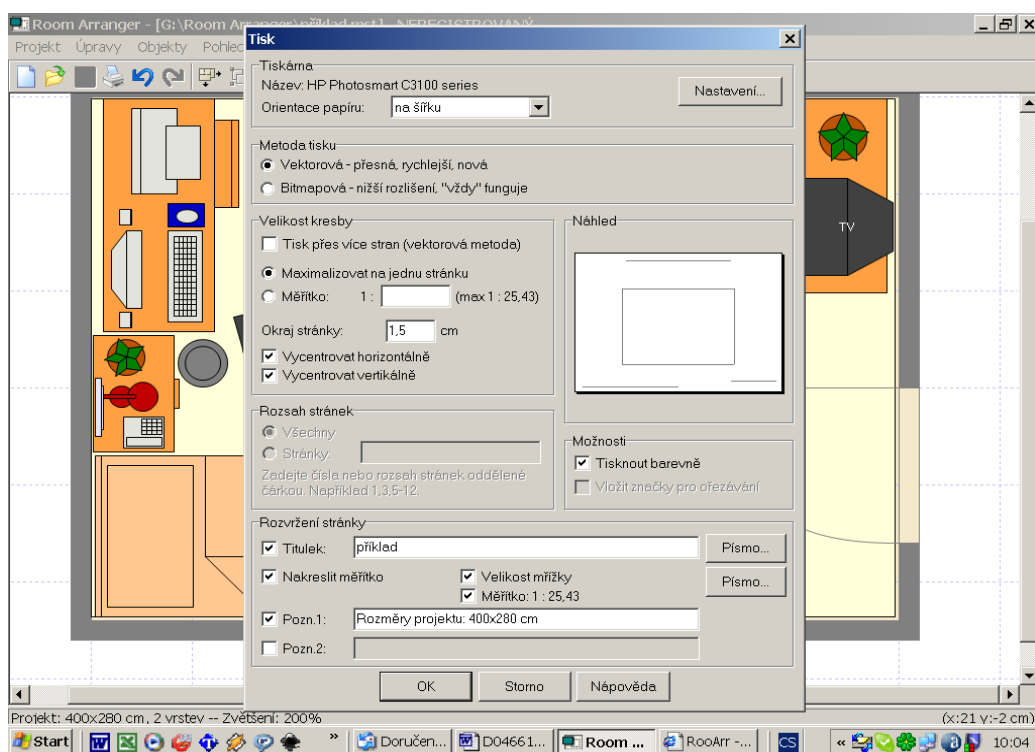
Room Arranger - [G:\Room Ar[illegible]\příklad.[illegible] - NEREGISTROVANÝ
Projekt Úpravy Objekty Pohled

Tisk

Tiskárna
Název: HP Photosmart C3100 series
Orientace papíru: na šířku
Nastavení...

Metoda tisku
Vektorová - přesná, rychlejší, nová
Bitmapová - nižší rozlišení, "vždy" funguje

Velikost kresby
Tisk přes více stran (vektorová metoda)
Maximalizovat na jednu stránku
Měřítko: 1 : (max 1 : 25,43)
Okraj stránky: 1,5 cm
Vycentrovat horizontálně
Vycentrovat vertikálně

Náhled

Rozsah stránek
Všechny
Stránky:
Zadejte čísla nebo rozsah stránek oddělené čárkou. Například 1,3,5-12.

Možnosti
Tisknout barevně
Vložit značky pro ořezávání

Rozvržení stránky
Titulek: příklad
Písmo...
Nakreslit měřítko
Velikost mřížky
Měřítko: 1 : 25,43
Písmo...
Pozn.1: Rozměry projektu: 400x280 cm
Pozn.2:

OK Storno Nápověda

TV

Projekt: 400x280 cm, 2 vrstev -- Zvětšení: 200%
(x:21 y:-2 cm)

Start Doručen... D04661... Room ... RooArr -... CS 10:04